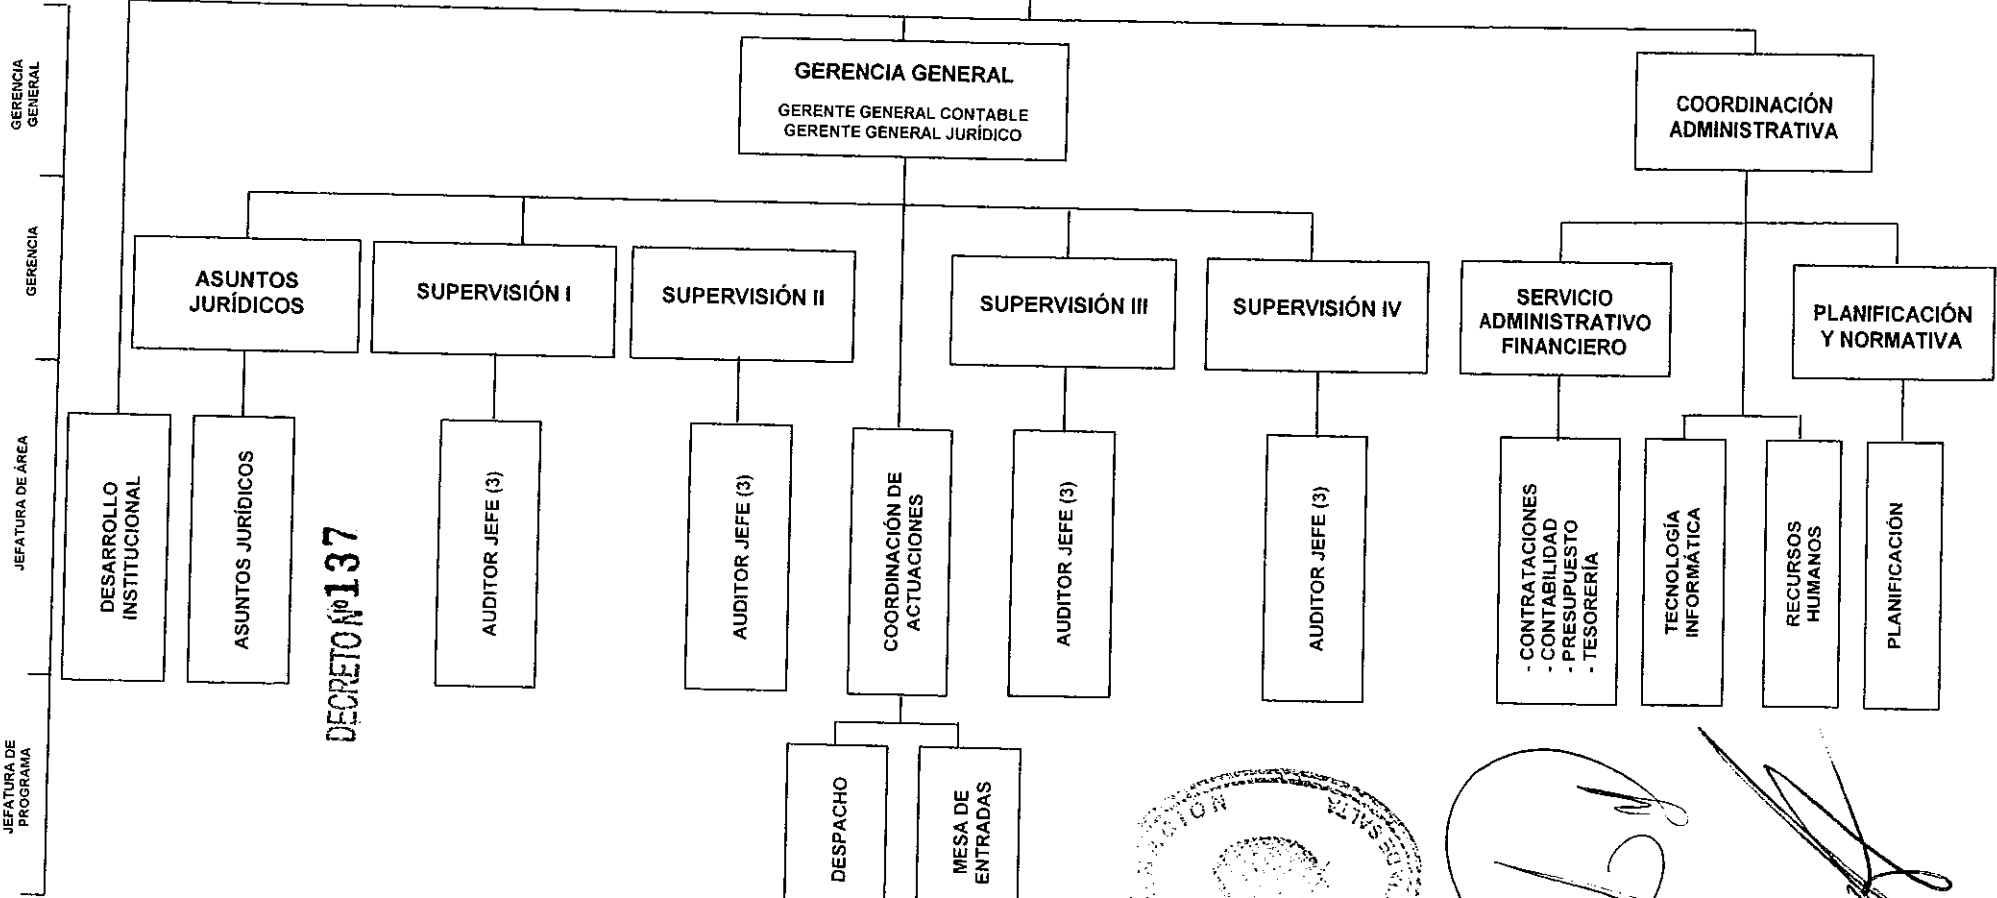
GERENCIA GENERAL

GERENCIA

JEFATURA DE ÁREA

JEFATURA DE PROGRAMA

GERENCIA GENERAL
GERENTE GENERAL CONTABLE
GERENTE GENERAL JURÍDICO

COORDINACIÓN ADMINISTRATIVA

ASUNTOS JURÍDICOS

SUPERVISIÓN I

SUPERVISIÓN II

SUPERVISIÓN III

SUPERVISIÓN IV

SERVICIO ADMINISTRATIVO FINANCIERO

PLANIFICACIÓN Y NORMATIVA

DESARROLLO INSTITUCIONAL

ASUNTOS JURÍDICOS

DECRETO Nº 137

AUDITOR JEFE (3)

AUDITOR JEFE (3)

COORDINACIÓN DE ACTUACIONES

AUDITOR JEFE (3)

AUDITOR JEFE (3)

- CONTRATACIONES
- CONTABILIDAD
- PRESUPUESTO
- TESORERÍA

TECNOLOGÍA INFORMÁTICA

RECURSOS HUMANOS

PLANIFICACIÓN

DESPACHO

MESA DE ENTRADAS

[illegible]CIÓN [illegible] DE SALTA